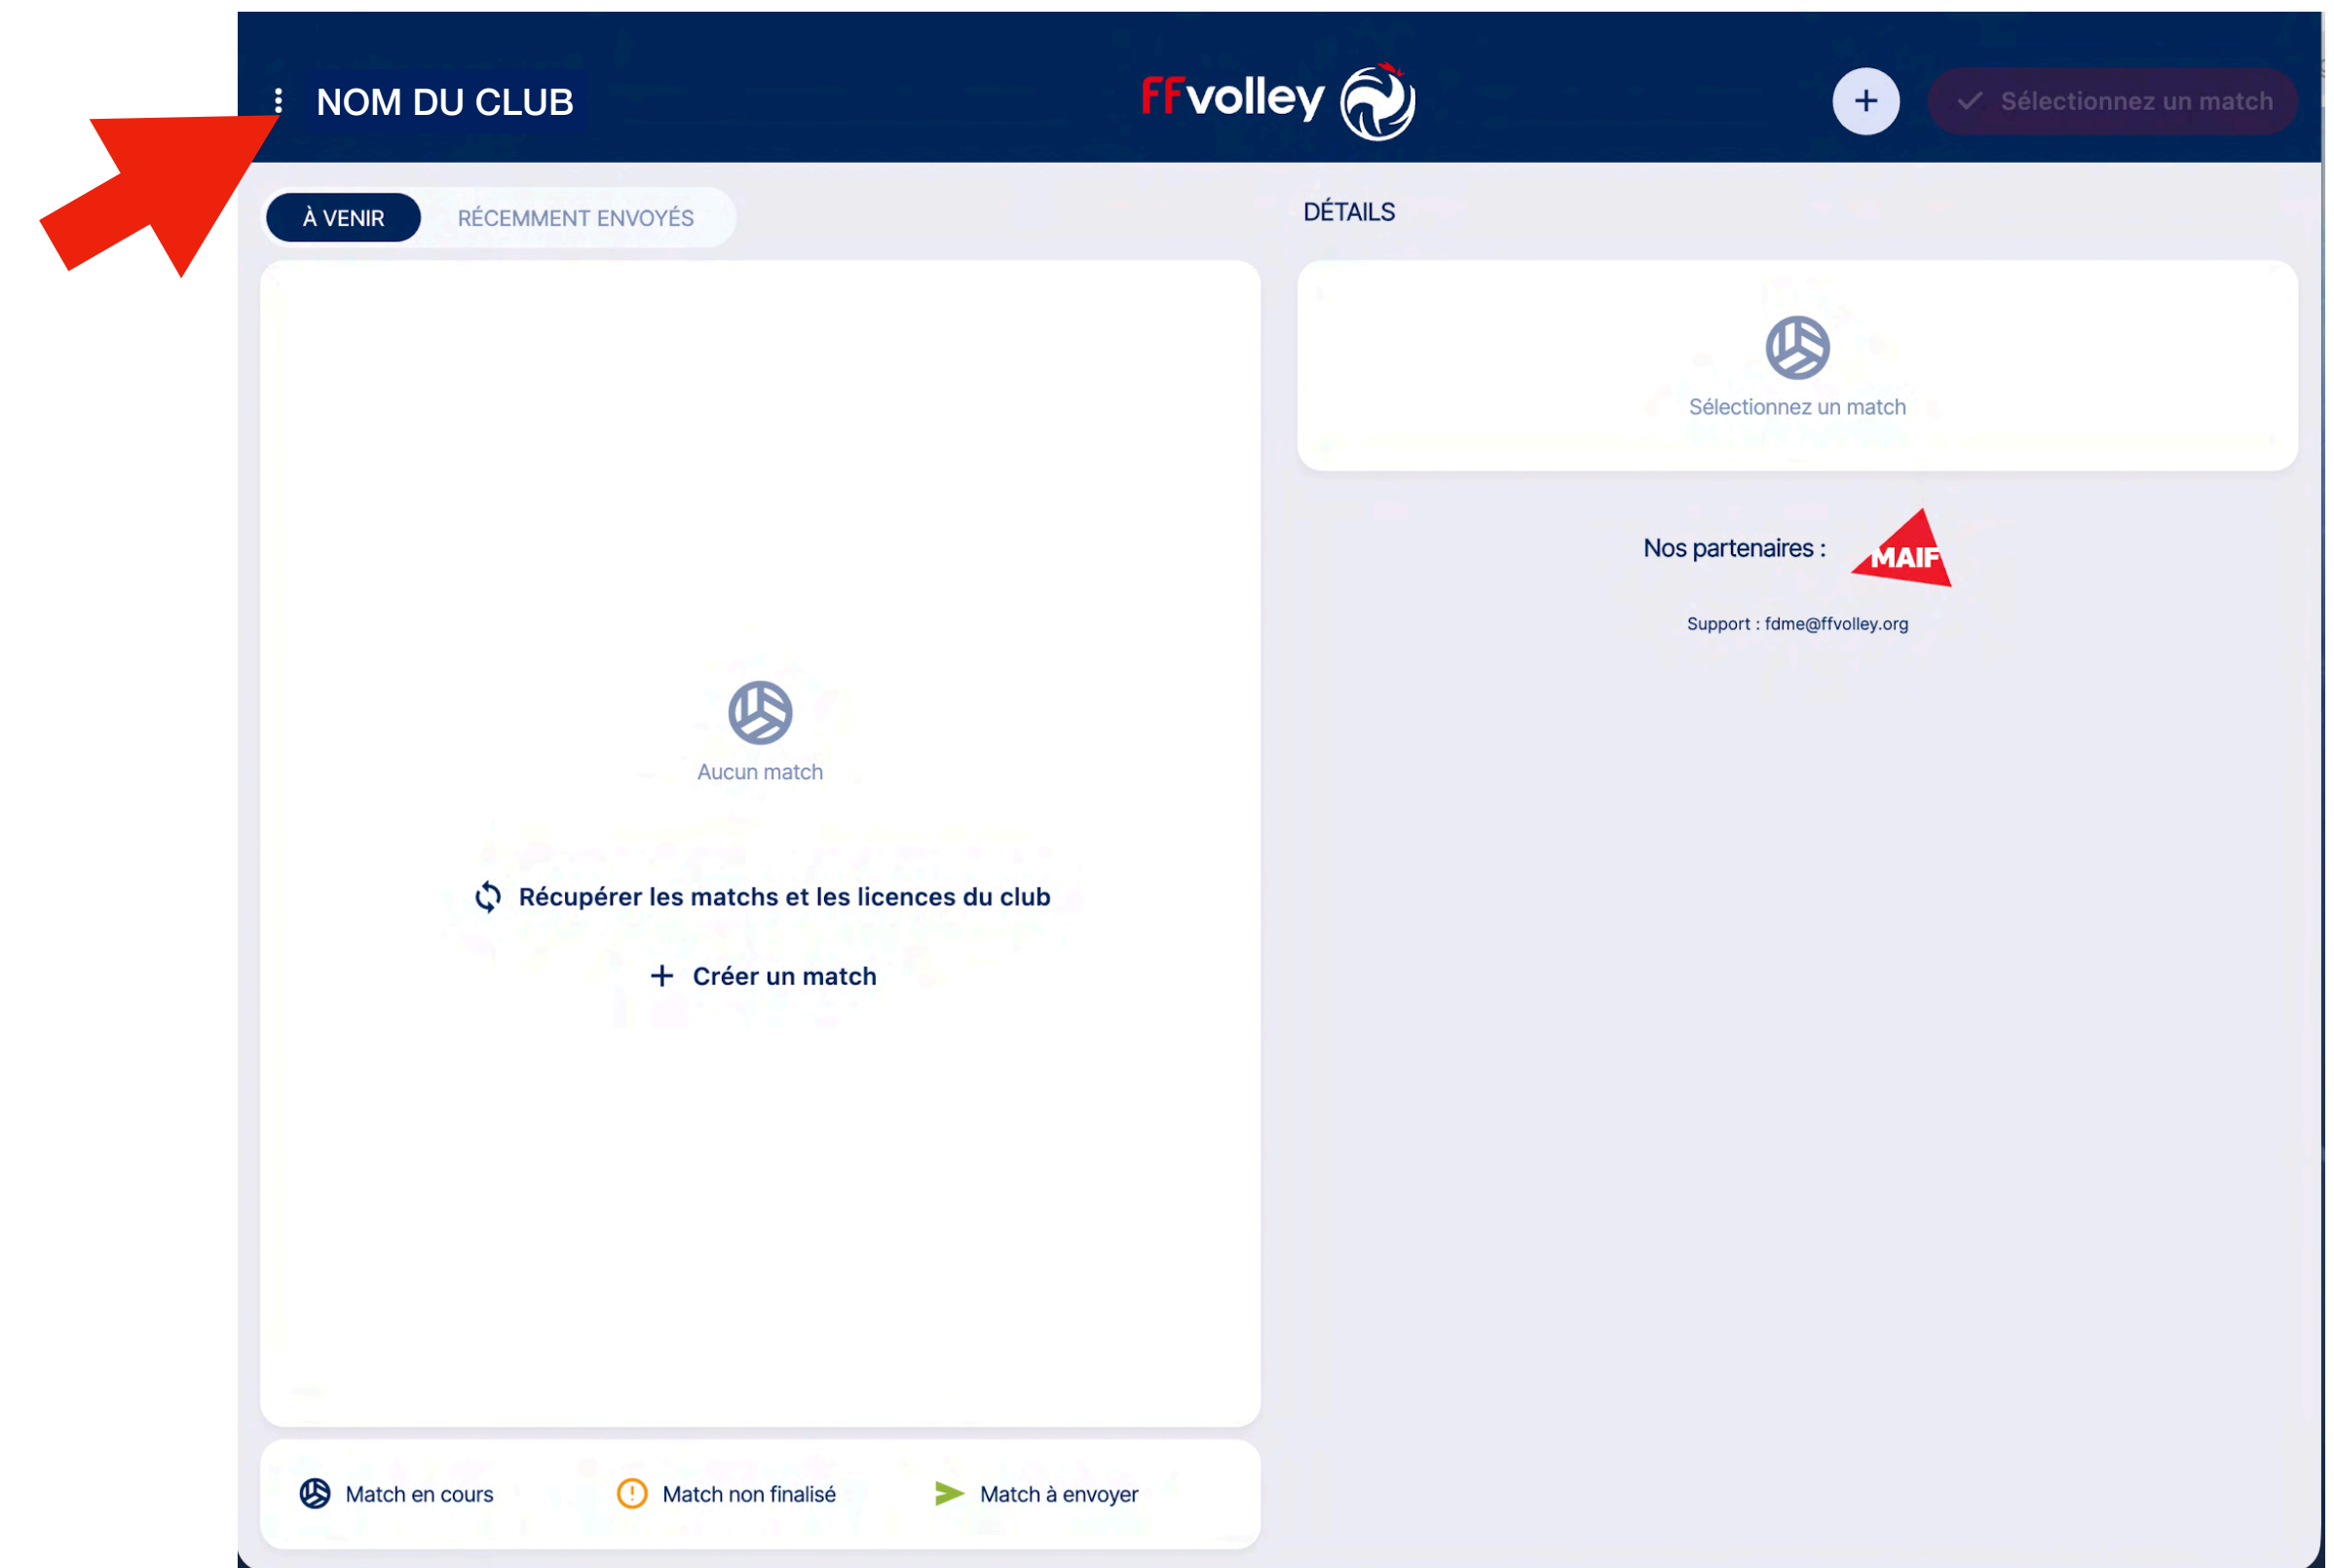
NOM DU CLUB

FFvolley

+

Sélectionnez un match

À VENIR

RÉCEMMENT ENVOYÉS

DÉTAILS

Aucun match

Récupérer les matchs et les licences du club

+ Créer un match

Sélectionnez un match

Nos partenaires :

MAIF

Support : fdme@ffvolley.org

Match en cours

Match non finalisé

Match à envoyer